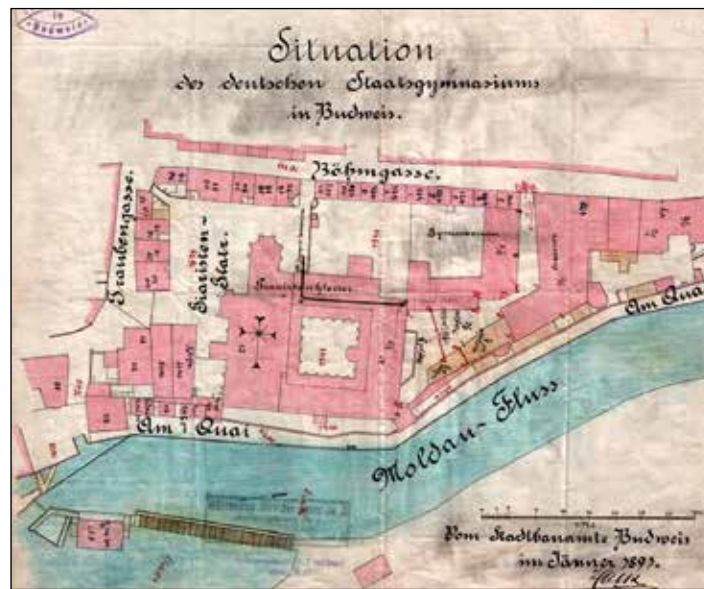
Situation
des deutschen Staatsgymnasiums
in Budweis.

Böhmgasse.

Traubengasse.

Piaristen-Platz.

Franziskanerkloster

Gymnasium

Am Quai

Am Quai

Moldau-Fluss

Vom Stadtbauamte Budweis
im Jänner 1893.
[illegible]